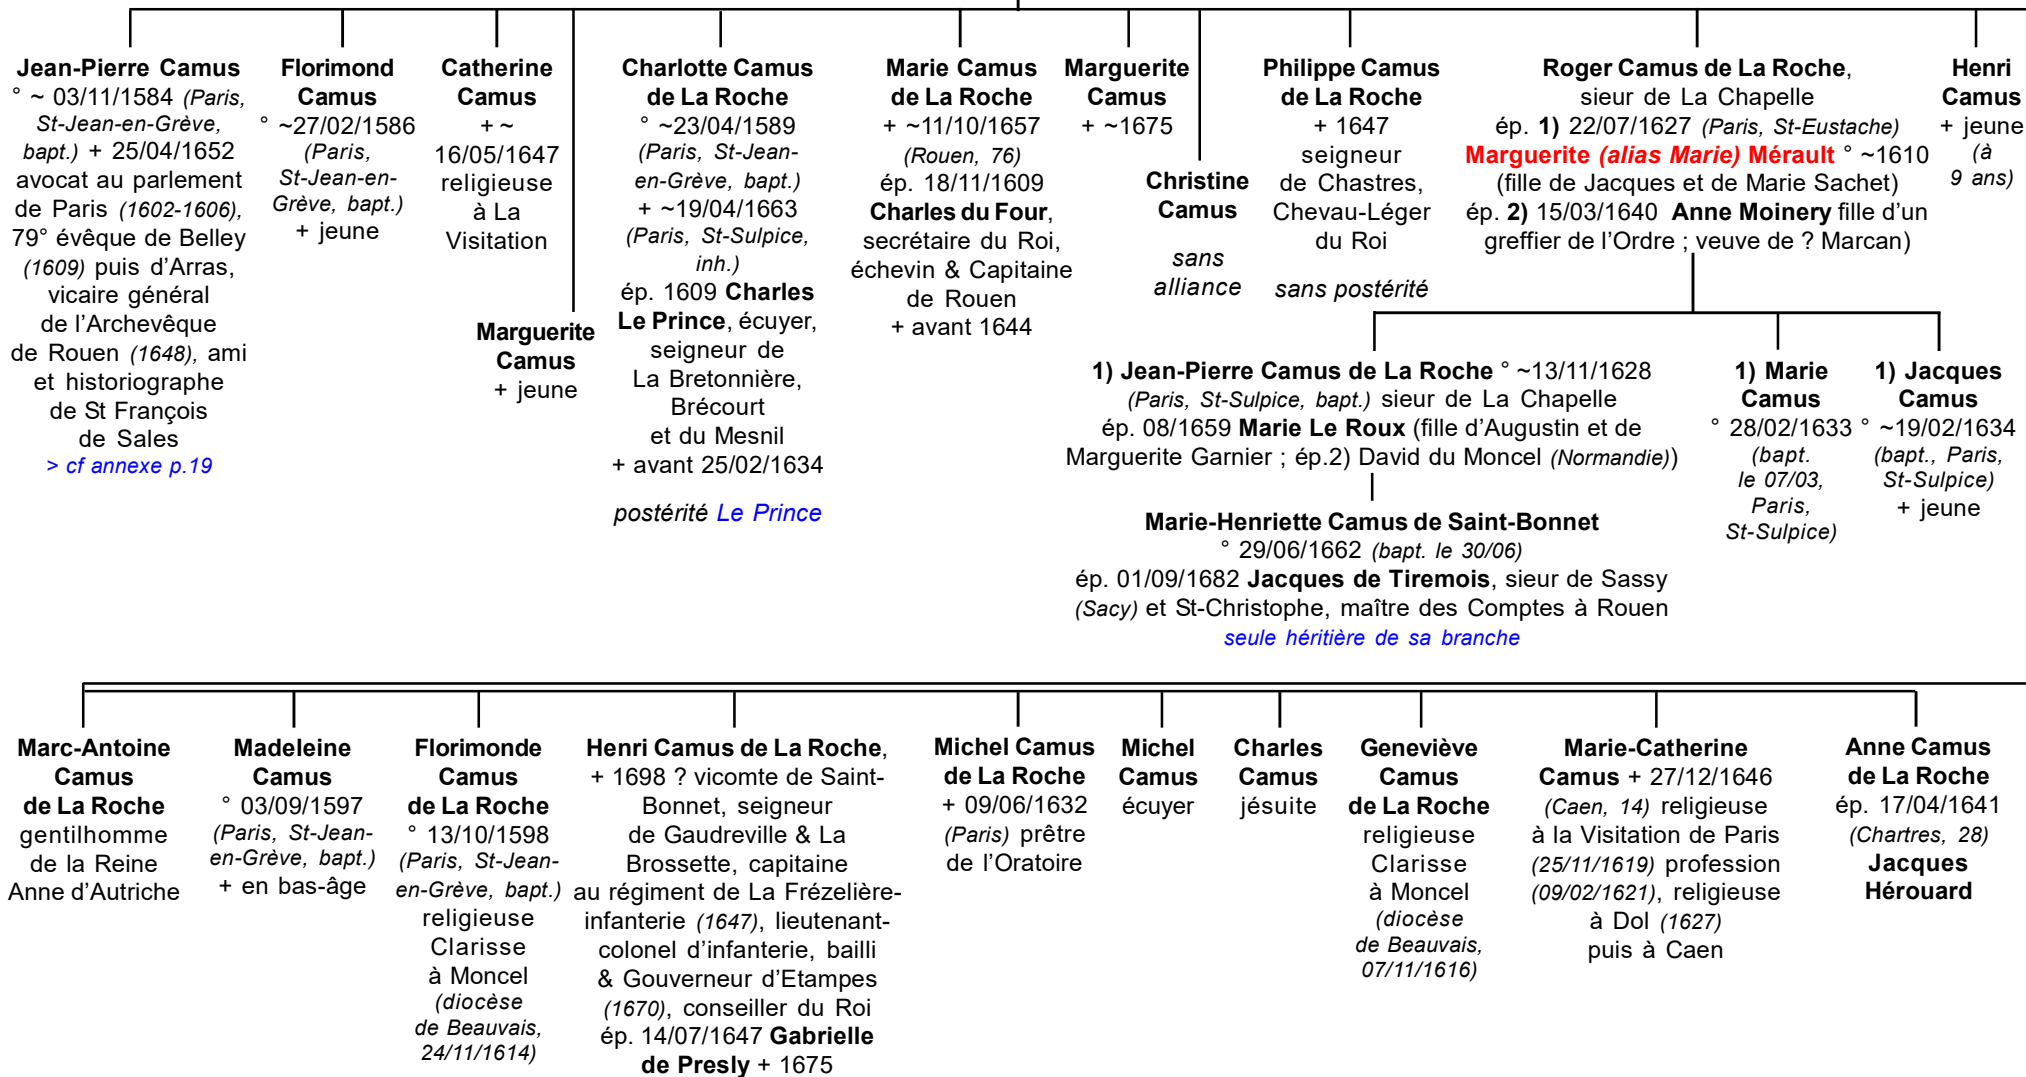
Jean-Pierre Camus
° ~ 03/11/1584 *(Paris, St-Jean-en-Grève, bapt.)* + 25/04/1652 avocat au parlement de Paris *(1602-1606)*, 79° évêque de Belley *(1609)* puis d'Arras, vicaire général de l'Archevêque de Rouen *(1648)*, ami et historiographe de St François de Sales
> cf annexe p.19

Florimond Camus
° ~27/02/1586 *(Paris, St-Jean-en-Grève, bapt.)* + jeune

Catherine Camus
+ ~ 16/05/1647 religieuse à La Visitation

Marguerite Camus
+ jeune

Charlotte Camus de La Roche
° ~23/04/1589 *(Paris, St-Jean-en-Grève, bapt.)* + ~19/04/1663 *(Paris, St-Sulpice, inh.)*
ép. 1609 Charles Le Prince, écuyer, seigneur de La Bretonnière, Brécourt et du Mesnil + avant 25/02/1634

*postérité* Le Prince

Marie Camus de La Roche
+ ~11/10/1657 *(Rouen, 76)*
ép. 18/11/1609 Charles du Four, secrétaire du Roi, échevin & Capitaine de Rouen + avant 1644

Marguerite Camus
+ ~1675

Christine Camus
*sans alliance*

Philippe Camus de La Roche
+ 1647 seigneur de Chastres, Chevau-Léger du Roi
*sans postérité*

Roger Camus de La Roche, sieur de La Chapelle
ép. 1) 22/07/1627 *(Paris, St-Eustache)* Marguerite *(alias Marie)* Mérault ° ~1610 (fille de Jacques et de Marie Sachet)
ép. 2) 15/03/1640 Anne Moinery fille d'un greffier de l'Ordre ; veuve de ? Marcan)

Henri Camus
+ jeune *(à 9 ans)*

1) Jean-Pierre Camus de La Roche ° ~13/11/1628 *(Paris, St-Sulpice, bapt.)* sieur de La Chapelle
ép. 08/1659 Marie Le Roux (fille d'Augustin et de Marguerite Garnier ; ép.2) David du Moncel *(Normandie)*)

1) Marie Camus
° 28/02/1633 *(bapt. le 07/03, Paris, St-Sulpice)*

1) Jacques Camus
° ~19/02/1634 *(bapt., Paris, St-Sulpice)* + jeune

Marie-Henriette Camus de Saint-Bonnet
° 29/06/1662 *(bapt. le 30/06)*
ép. 01/09/1682 Jacques de Tiremois, sieur de Sassy *(Sacy)* et St-Christophe, maître des Comptes à Rouen
*seule héritière de sa branche*

Marc-Antoine Camus de La Roche
gentilhomme de la Reine Anne d'Autriche

Madeleine Camus
° 03/09/1597 *(Paris, St-Jean-en-Grève, bapt.)* + en bas-âge

Florimonde Camus de La Roche
° 13/10/1598 *(Paris, St-Jean-en-Grève, bapt.)* religieuse Clarisse à Moncel *(diocèse de Beauvais, 24/11/1614)*

Henri Camus de La Roche,
+ 1698 ? vicomte de Saint-Bonnet, seigneur de Gaudreville & La Brossette, capitaine au régiment de La Frézelière-infanterie *(1647)*, lieutenant-colonel d'infanterie, bailli & Gouverneur d'Etampes *(1670)*, conseiller du Roi
ép. 14/07/1647 Gabrielle de Presly + 1675

Michel Camus de La Roche
+ 09/06/1632 *(Paris)* prêtre de l'Oratoire

Michel Camus
écuyer

Charles Camus
jésuite

Geneviève Camus de La Roche
religieuse Clarisse à Moncel *(diocèse de Beauvais, 07/11/1616)*

Marie-Catherine Camus + 27/12/1646 *(Caen, 14)* religieuse à la Visitation de Paris *(25/11/1619)* profession *(09/02/1621)*, religieuse à Dol *(1627)* puis à Caen

Anne Camus de La Roche
ép. 17/04/1641 *(Chartres, 28)*
Jacques Hérouard